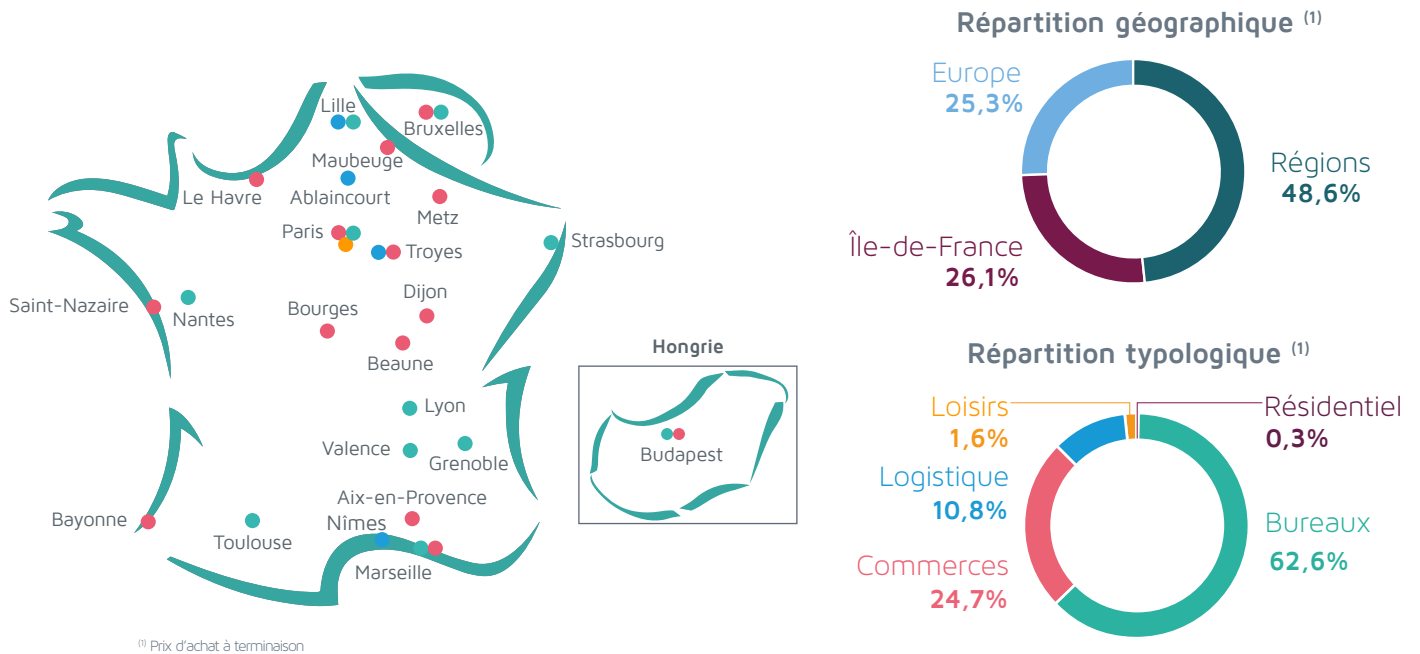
Lille
Bruxelles
Maubeuge
Le Havre
Ablaincourt
Metz
Paris
Troyes
Strasbourg
Saint-Nazaire
Nantes
Bourges
Dijon
Beaune
Lyon
Valence
Grenoble
Aix-en-Provence
Bayonne
Toulouse
Nîmes
Marseille

Hongrie
Budapest

Répartition géographique $^{(1)}$

Europe
25,3%
Régions
48,6%
Île-de-France
26,1%

Répartition typologique $^{(1)}$

Loisirs
1,6%
Résidentiel
0,3%
Logistique
10,8%
Bureaux
62,6%
Commerces
24,7%

$^{(1)}$ Prix d'achat à terminaison